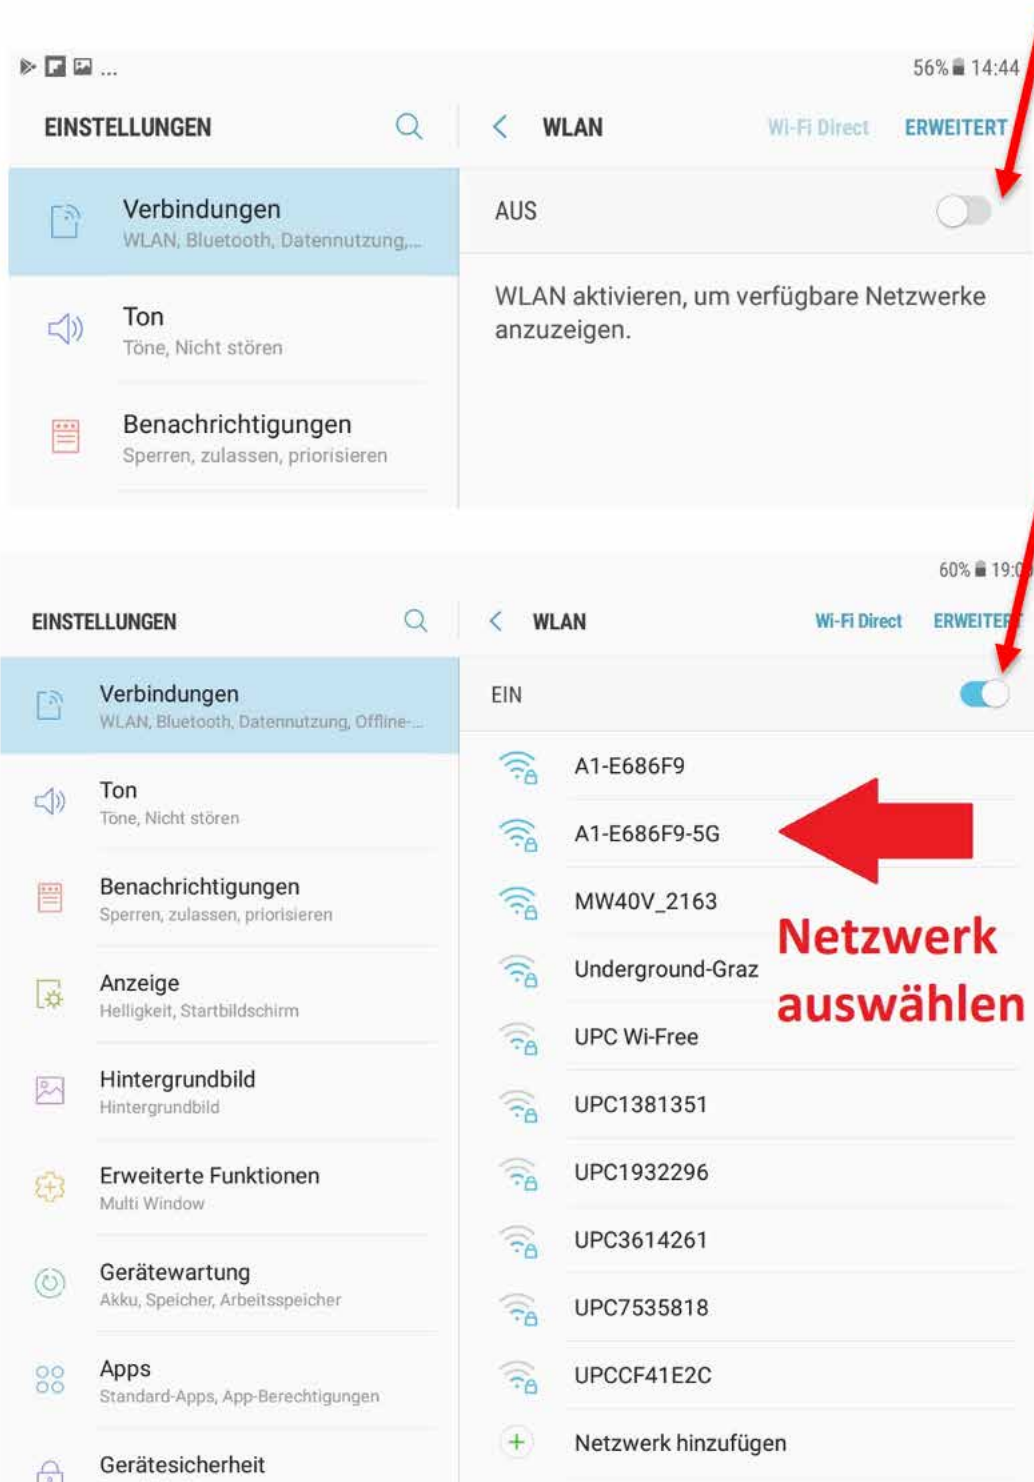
56% 14:44

EINSTELLUNGEN

WLAN Wi-Fi Direct ERWEITERT

Verbindungen
WLAN, Bluetooth, Datennutzung,...

AUS

Ton
Töne, Nicht stören

WLAN aktivieren, um verfügbare Netzwerke anzuzeigen.

Benachrichtigungen
Sperren, zulassen, priorisieren

60% 19:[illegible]

EINSTELLUNGEN

WLAN Wi-Fi Direct ERWEITER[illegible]

Verbindungen
WLAN, Bluetooth, Datennutzung, Offline-...

EIN

Ton
Töne, Nicht stören

Benachrichtigungen
Sperren, zulassen, priorisieren

Anzeige
Helligkeit, Startbildschirm

Hintergrundbild
Hintergrundbild

Erweiterte Funktionen
Multi Window

Gerätewartung
Akku, Speicher, Arbeitsspeicher

Apps
Standard-Apps, App-Berechtigungen

Gerätesicherheit

A1-E686F9
A1-E686F9-5G
MW40V_2163
Underground-Graz
UPC Wi-Free
UPC1381351
UPC1932296
UPC3614261
UPC7535818
UPCCF41E2C
Netzwerk hinzufügen

Netzwerk auswählen